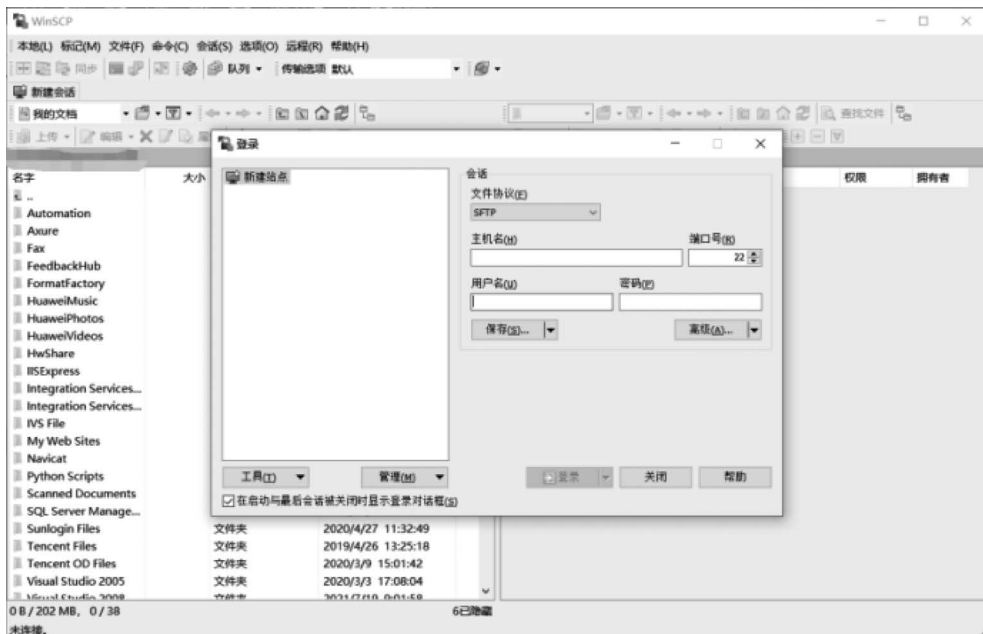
WinSCP

本地(L) 标记(M) 文件(F) 命令(C) 会话(S) 选项(O) 远程(R) 帮助(H)

同步 队列 传输选项 默认

新建会话

我的文档

查找文件

上传 编辑

登录

新建站点

会话

文件协议(F)

SFTP

主机名(H)

端口号(R)

22

用户名(U)

密码(P)

保存(S)...

高级(A)...

工具(T)

管理(M)

登录

关闭

帮助

在启动与最后会话被关闭时显示登录对话框(S)

名字

大小

权限

拥有者

..

Automation

Axure

Fax

FeedbackHub

FormatFactory

HuaweiMusic

HuaweiPhotos

HuaweiVideos

HwShare

IISExpress

Integration Services...

Integration Services...

IVS File

My Web Sites

Navicat

Python Scripts

Scanned Documents

SQL Server Manage...

| | | |
|---|---|---|
| Sunlogin Files | 文件夹 | 2020/4/27 11:32:49 |
| Tencent Files | 文件夹 | 2019/4/26 13:25:18 |
| Tencent OD Files | 文件夹 | 2020/3/9 15:01:42 |
| Visual Studio 2005 | 文件夹 | 2020/3/3 17:08:04 |
| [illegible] | 文件夹 | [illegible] |

0 B / 202 MB, 0 / 38

6已隐藏

未连接。